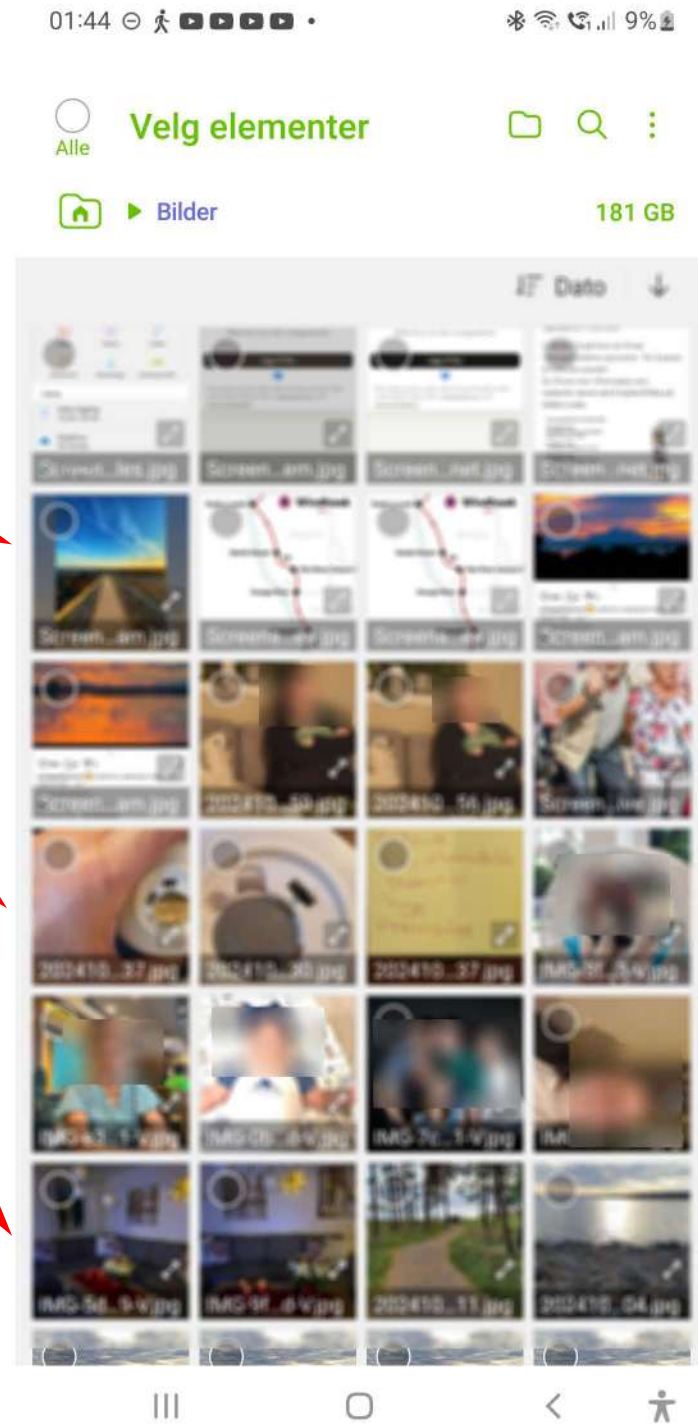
01:44 9%

Alle
Velg elementer

Bilder
181 GB

Dato

Screen....am.jpg
Screen....am.jpg
Screen....am.jpg
Screen....am.jpg
2024...am.jpg
2024...am.jpg
Screen....am.jpg
2024...am.jpg
2024...am.jpg
2024...am.jpg
Screen....am.jpg
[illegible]
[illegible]
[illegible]
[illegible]
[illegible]
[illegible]
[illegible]
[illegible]
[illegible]
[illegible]
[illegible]
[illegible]
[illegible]